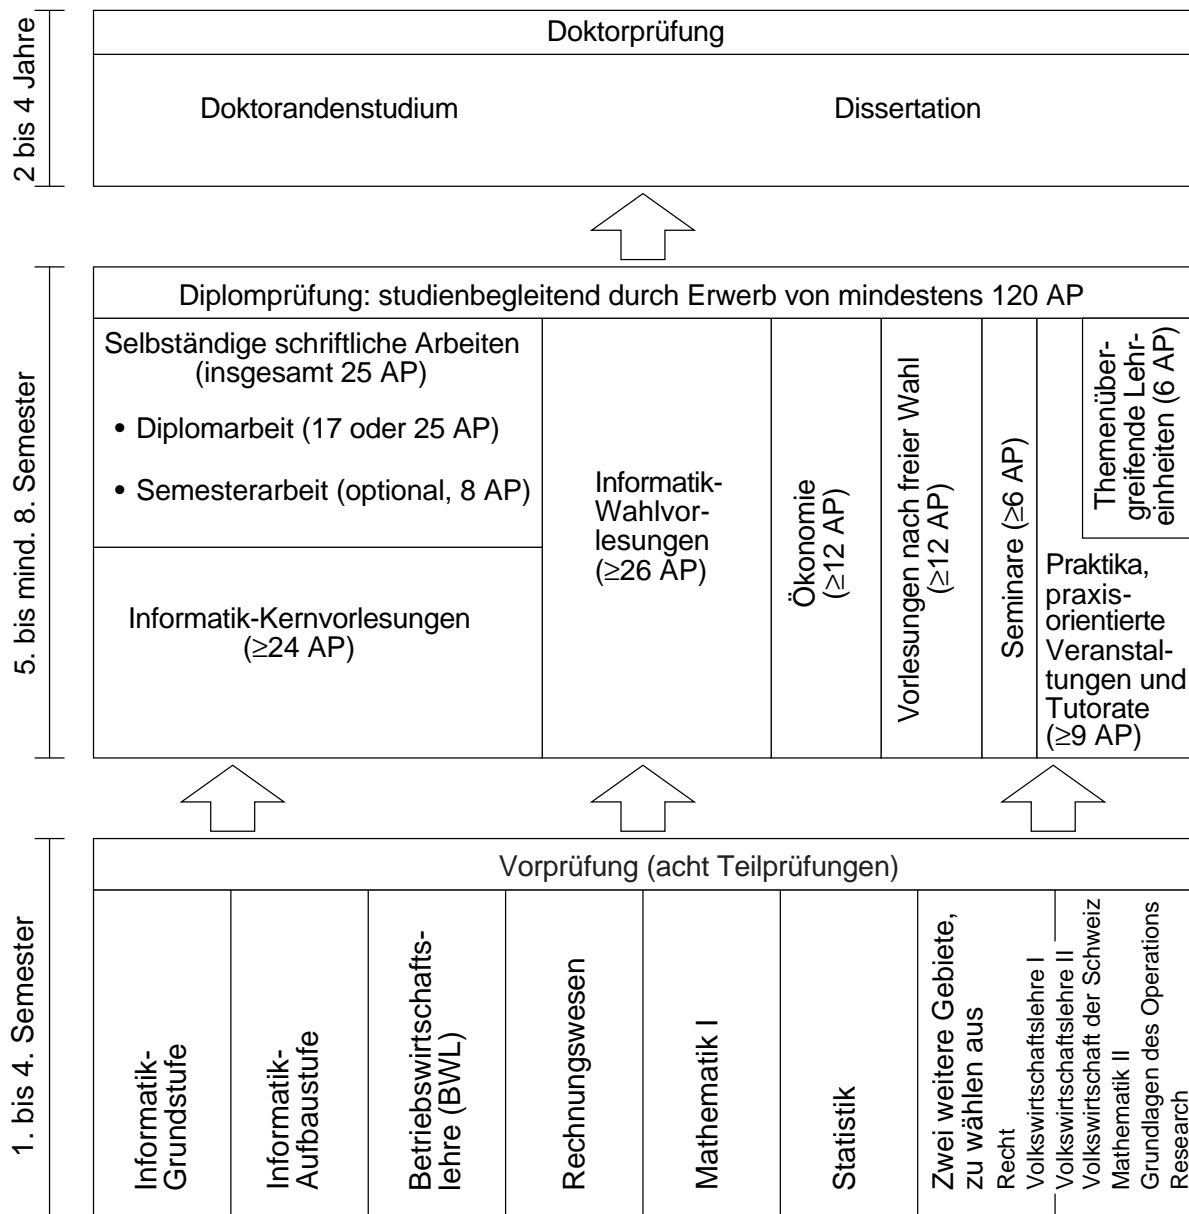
2 bis 4 Jahre

Doktorprüfung

Doktorandenstudium

Dissertation

5. bis mind. 8. Semester

Diplomprüfung: studienbegleitend durch Erwerb von mindestens 120 AP

Selbständige schriftliche Arbeiten (insgesamt 25 AP)

• Diplomarbeit (17 oder 25 AP)

• Semesterarbeit (optional, 8 AP)

Informatik-Kernvorlesungen (≥24 AP)

Informatik-Wahlvorlesungen (≥26 AP)

Ökonomie (≥12 AP)

Vorlesungen nach freier Wahl (≥12 AP)

Seminare (≥6 AP)

Themenübergreifende Lehreinheiten (6 AP)

Praktika, praxisorientierte Veranstaltungen und Tutorate (≥9 AP)

1. bis 4. Semester

Vorprüfung (acht Teilprüfungen)

Informatik-Grundstufe

Informatik-Aufbaustufe

Betriebswirtschaftslehre (BWL)

Rechnungswesen

Mathematik I

Statistik

Zwei weitere Gebiete, zu wählen aus

Recht

Volkswirtschaftslehre I

Volkswirtschaftslehre II

Volkswirtschaft der Schweiz

Mathematik II

Grundlagen des Operations Research